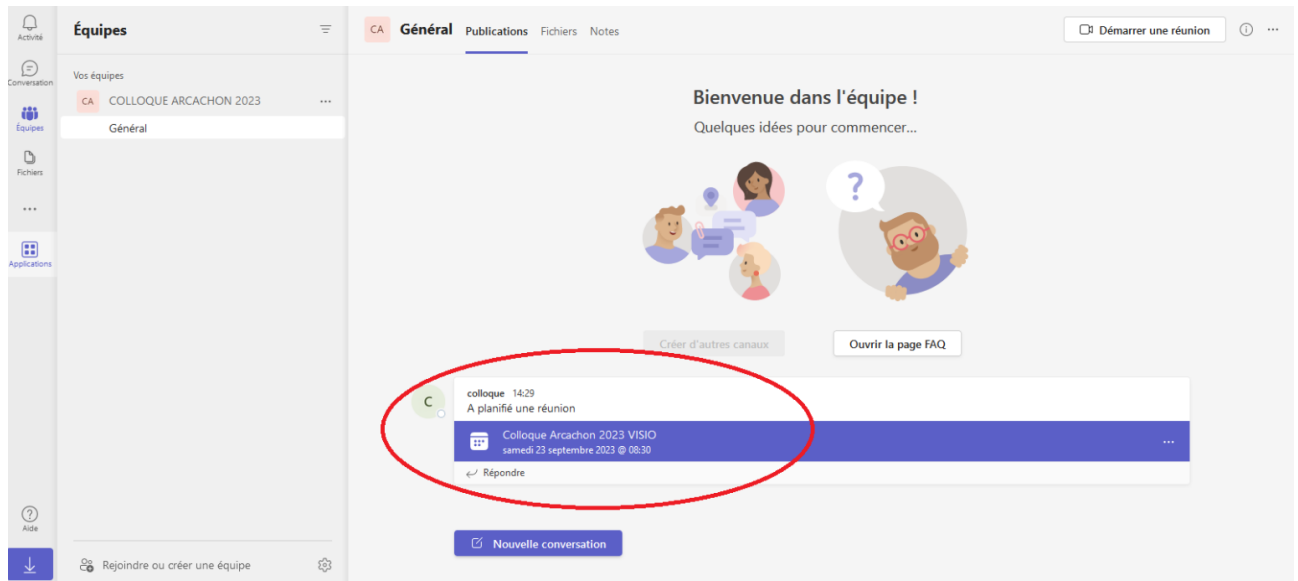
Activité
Conversation
Équipes
Fichiers
...
Applications
Aide

Équipes

Vos équipes
CA COLLOQUE ARCACHON 2023 ...
Général

Rejoindre ou créer une équipe

CA Général Publications Fichiers Notes

Démarrer une réunion

Bienvenue dans l'équipe !
Quelques idées pour commencer...

Créer d'autres canaux
Ouvrir la page FAQ

C
colloque 14:29
A planifié une réunion
Colloque Arcachon 2023 VISIO
samedi 23 septembre 2023 @ 08:30
...
Répondre

Nouvelle conversation